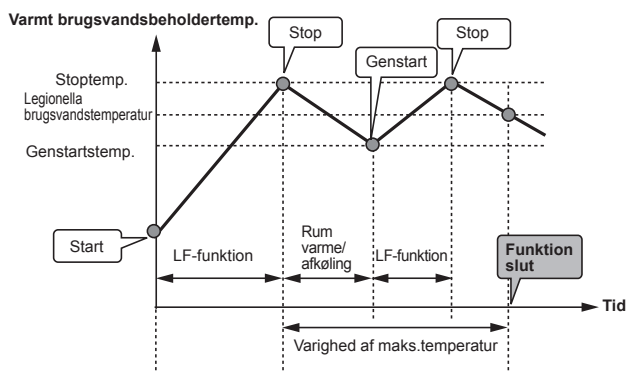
Varmt brugsvandsbeholdertemp.

Stop

Stop

Genstart

Stoptemp.

Legionella brugsvandstemperatur

Genstartstemp.

Start

LF-funktion

Rum varme/ afkøling

LF-funktion

Funktion slut

Tid

Varighed af maks.temperatur